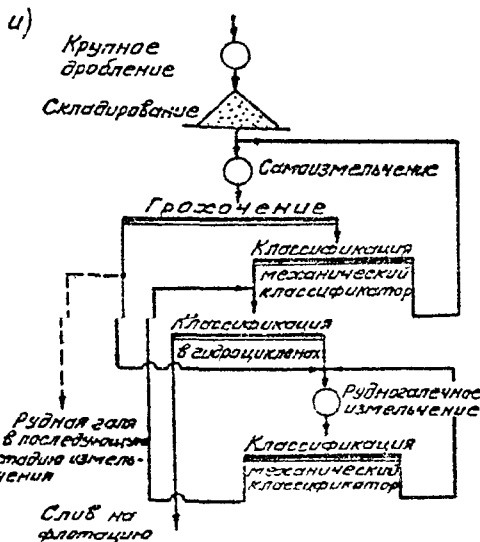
и)

Крупное дробление

Складирование

Самоизмельчение

Грохочение

Классификация

механический классификатор

Классификация

в гидроциклонах

Рудногалечное измельчение

Рудная галя в последующие стадии измельчения

Классификация

механический классификатор

Слив на флотацию